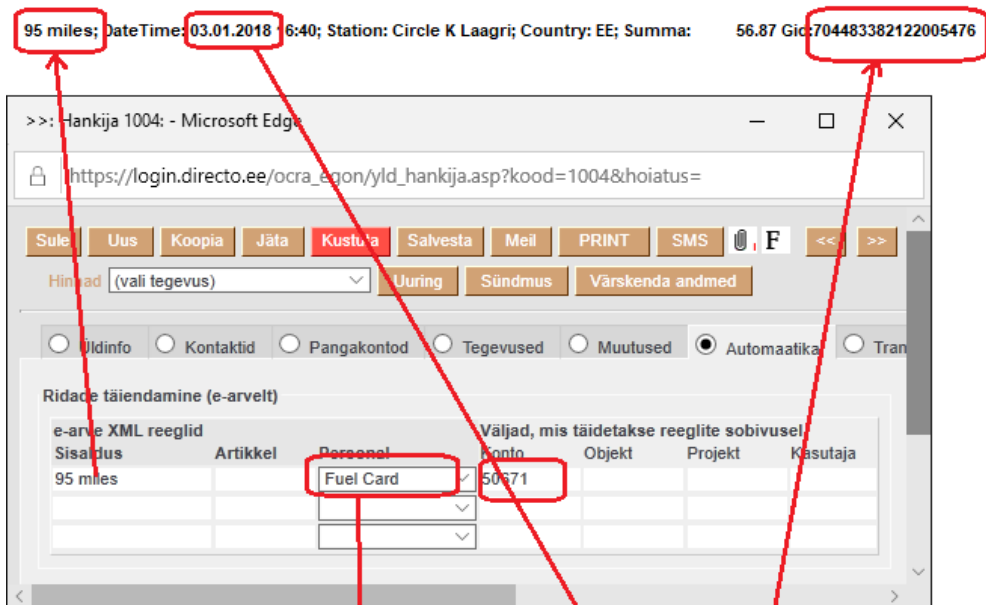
95 miles; DateTime: 03.01.2018 16:40; Station: Circle K Laagri; Country: EE; Summa: 56.87 Gid:704483382122005476

>>: Hankija 1004: - Microsoft Edge

https://login.directo.ee/ocra_egon/yld_hankija.asp?kood=1004&hoiatus=

Sulge Uus Koopia Jäta Kustuta Salvesta Meil PRINT SMS F << >>

Hinnad (vali tegevus) Uuring Sündmus Värskenda andmed

Üldinfo Kontaktid Pangakontod Tegevused Muutused Automaatika Tran

Ridade täiendamine (e-arvelt)

| e-arve XML reeglid | | | Väljad, mis täidetakse reeglite sobivusel | | | |
|---|---|---|---|---|---|---|
| Sisaldus | Artikkel | Personal | Konto | Objekt | Projekt | Kasutaja |
| 95 miles | | Fuel Card | 50671 | | | |
| | | | | | | |
| | | | | | | |